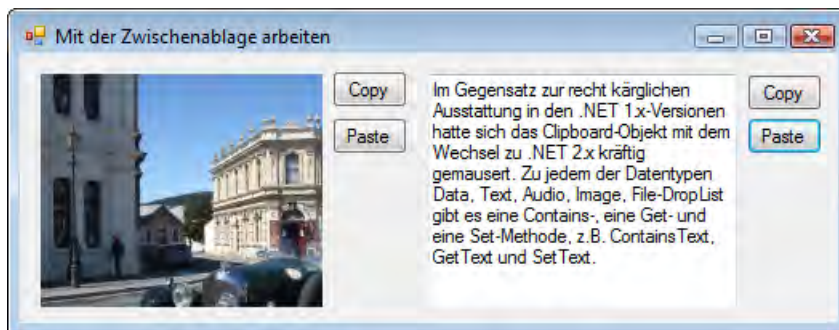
Mit der Zwischenablage arbeiten

Copy

Paste

Im Gegensatz zur recht kärglichen Ausstattung in den .NET 1.x-Versionen hatte sich das Clipboard-Objekt mit dem Wechsel zu .NET 2.x kräftig gemausert. Zu jedem der Datentypen Data, Text, Audio, Image, File-DropList gibt es eine Contains-, eine Get- und eine Set-Methode, z.B. ContainsText, GetText und SetText.

Copy

Paste